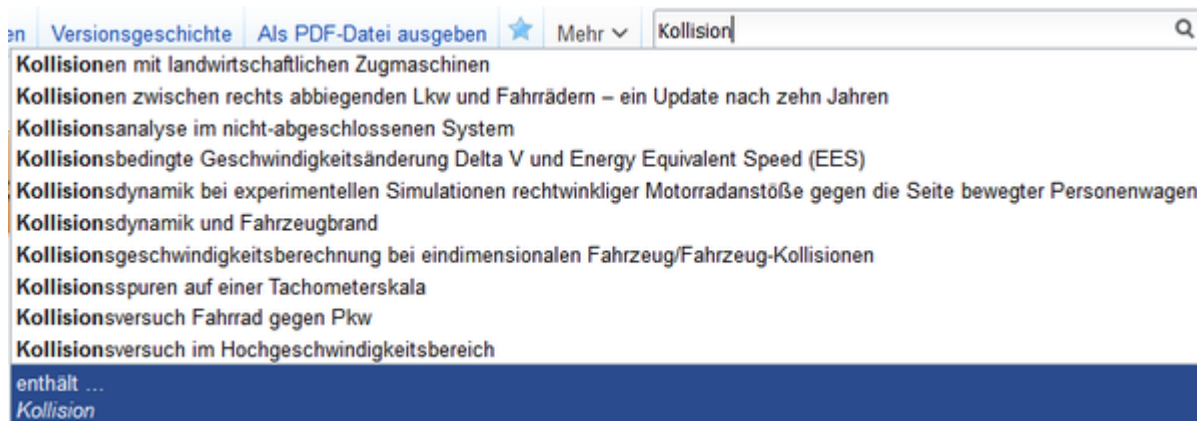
en Versionsgeschichte Als PDF-Datei ausgeben Mehr Kollision

Kollisionen mit landwirtschaftlichen Zugmaschinen
Kollisionen zwischen rechts abbiegenden Lkw und Fahrrädern – ein Update nach zehn Jahren
Kollisionsanalyse im nicht-abgeschlossenen System
Kollisionsbedingte Geschwindigkeitsänderung Delta V und Energy Equivalent Speed (EES)
Kollisionsdynamik bei experimentellen Simulationen rechtwinkliger Motorradanstöße gegen die Seite bewegter Personenwagen
Kollisionsdynamik und Fahrzeugbrand
Kollisionsgeschwindigkeitsberechnung bei eindimensionalen Fahrzeug/Fahrzeug-Kollisionen
Kollisionsspuren auf einer Tachometerskala
Kollisionsversuch Fahrrad gegen Pkw
Kollisionsversuch im Hochgeschwindigkeitsbereich
enthält …
Kollision